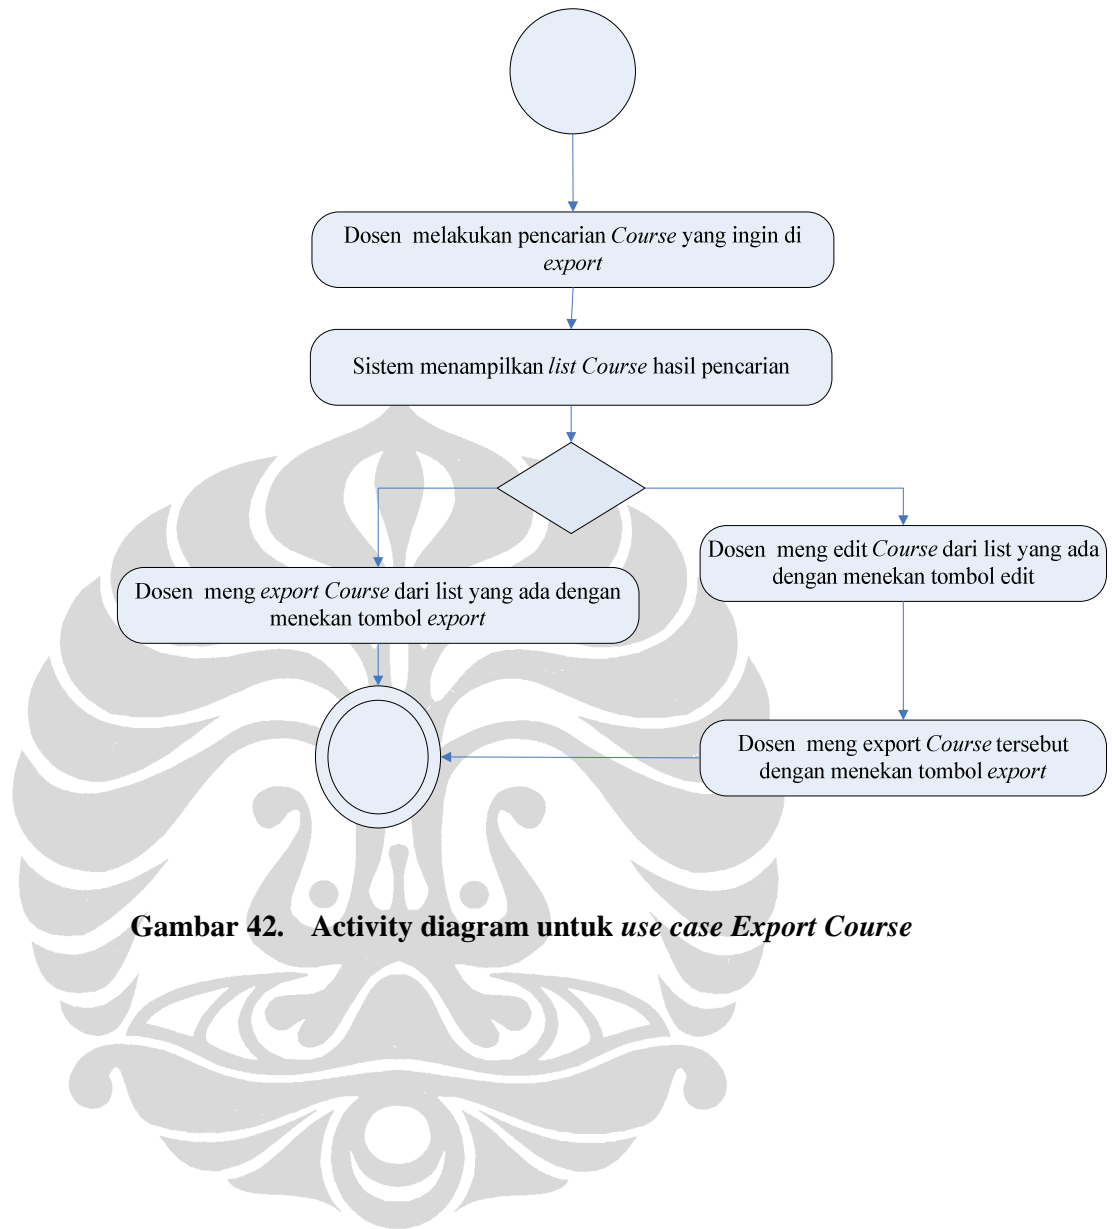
Dosen melakukan pencarian Course yang ingin di export

Sistem menampilkan list Course hasil pencarian

Dosen meng export Course dari list yang ada dengan menekan tombol export

Dosen meng edit Course dari list yang ada dengan menekan tombol edit

Dosen meng export Course tersebut dengan menekan tombol export

Gambar 42. Activity diagram untuk use case Export Course